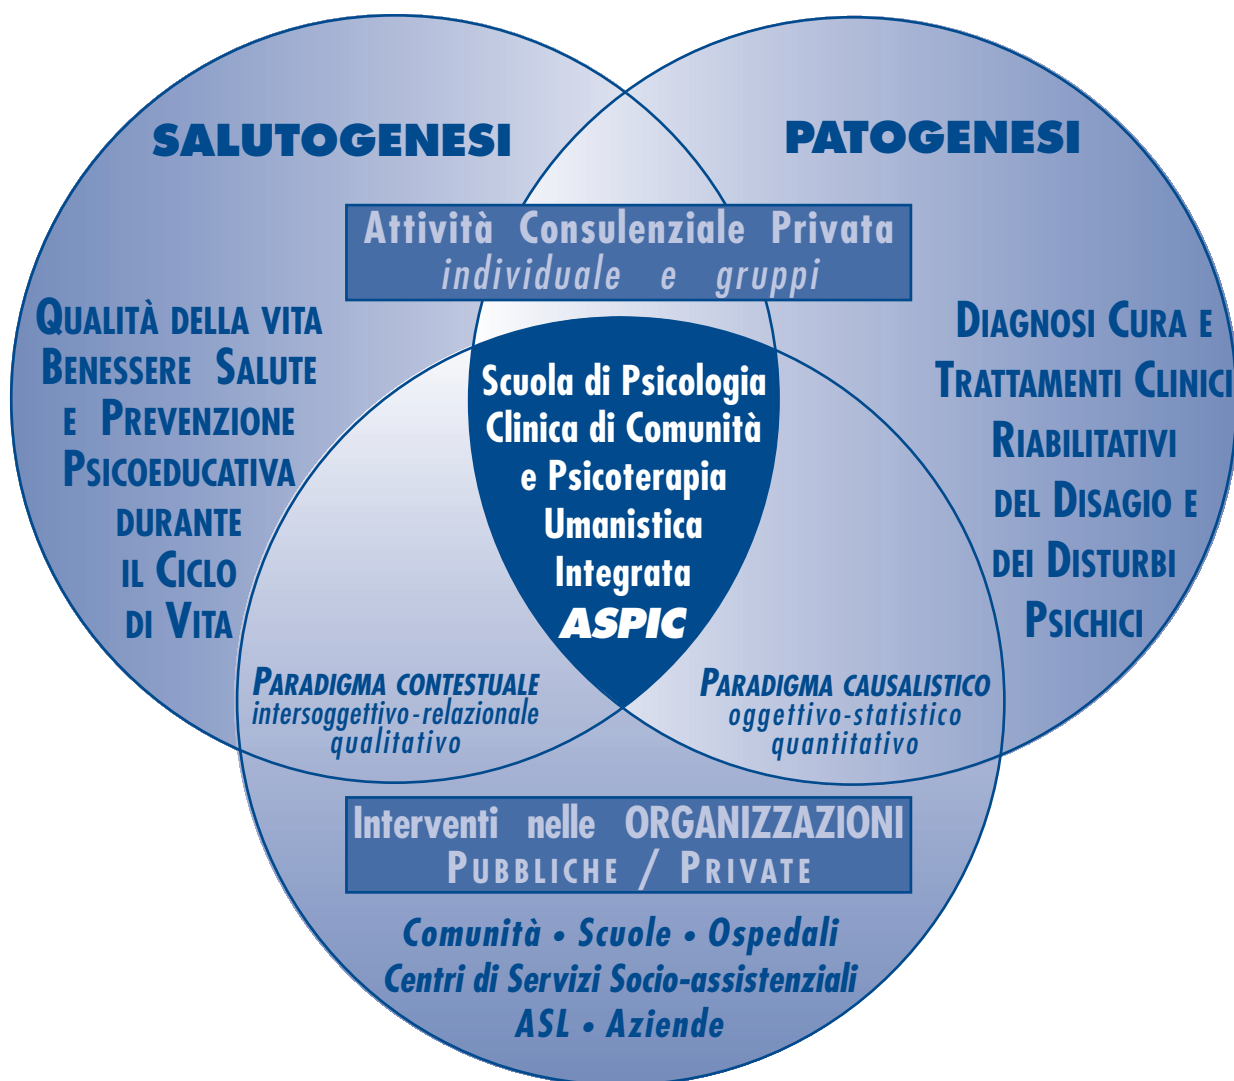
SALUTOGENESI

PATOGENESI

Attività Consulenziale Privata
individuale e gruppi

QUALITÀ DELLA VITA
BENESSERE SALUTE
E PREVENZIONE
PSICOEDUCATIVA
DURANTE
IL CICLO
DI VITA

Scuola di Psicologia
Clinica di Comunità
e Psicoterapia
Umanistica
Integrata
ASPIC

DIAGNOSI CURA E
TRATTAMENTI CLINICI
RIABILITATIVI
DEL DISAGIO E
DEI DISTURBI
PSICHICI

PARADIGMA CONTESTUALE
intersoggettivo-relazionale
qualitativo

PARADIGMA CAUSALISTICO
oggettivo-statistico
quantitativo

Interventi nelle ORGANIZZAZIONI
PUBBLICHE / PRIVATE

Comunità • Scuole • Ospedali
Centri di Servizi Socio-assistenziali
ASL • Aziende